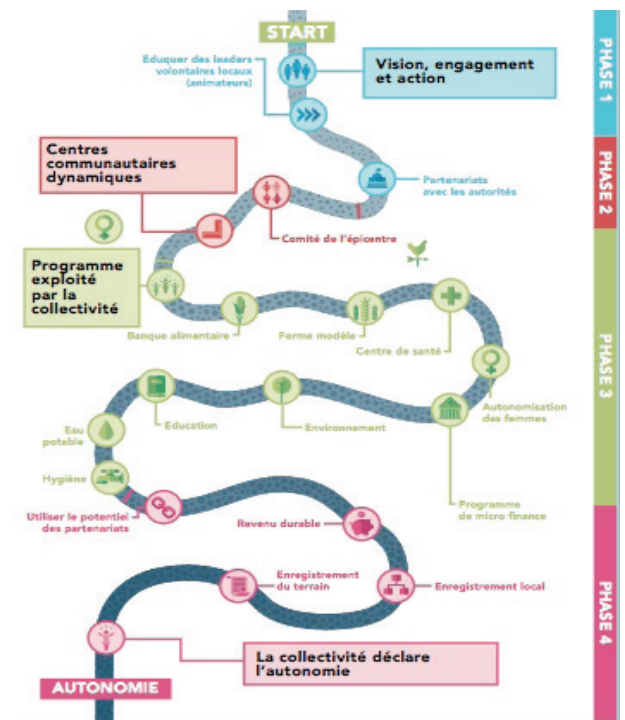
START

Eduquer des leaders volontaires locaux (animateurs)

Vision, engagement et action

PHASE 1

Partenariats avec les autorités

PHASE 2

Centres communautaires dynamiques

Comité de l'épicentre

Programme exploité par la collectivité

Banque alimentaire

Ferme modèle

Centre de santé

PHASE 3

Autonomisation des femmes

Eau potable

Education

Environnement

Hygiène

Programme de micro finance

Utiliser le potentiel des partenariats

Revenu durable

PHASE 4

Enregistrement du terrain

Enregistrement local

La collectivité déclare l'autonomie

AUTONOMIE